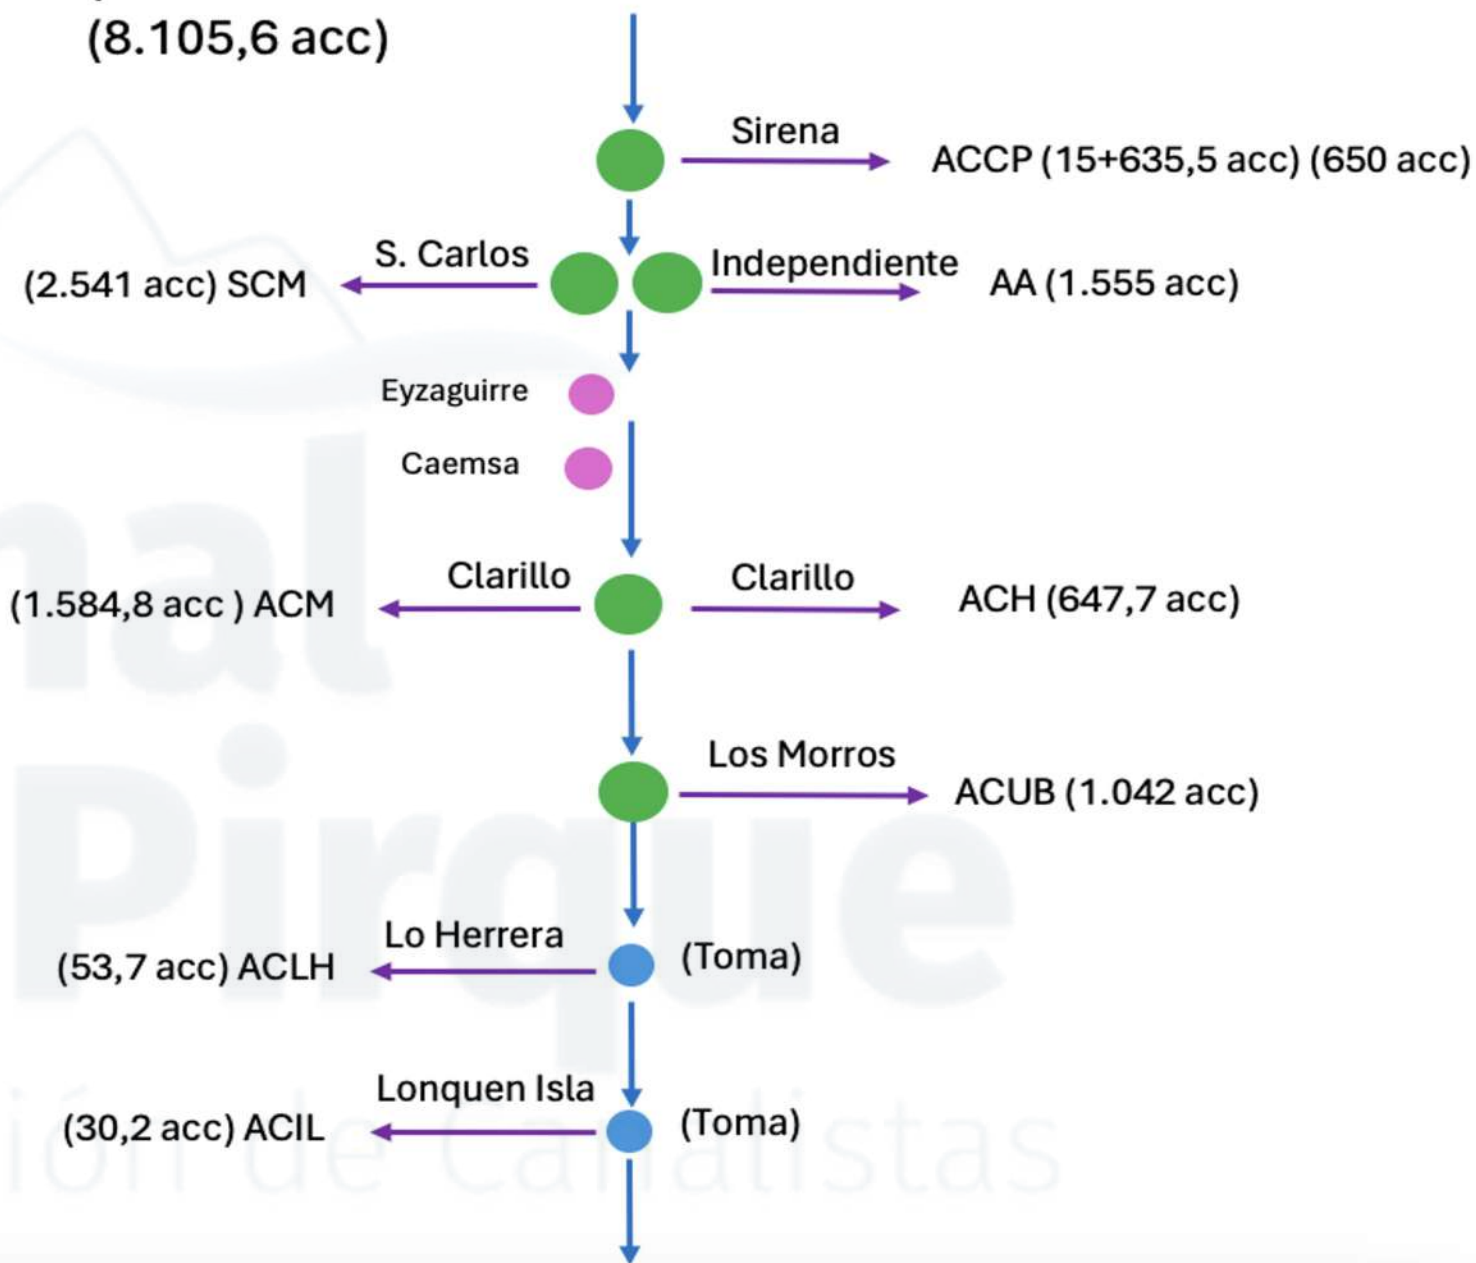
(8.105,6 acc)

Sirena
ACCP (15+635,5 acc) (650 acc)

S. Carlos
(2.541 acc) SCM
Independiente
AA (1.555 acc)

Eyzaguirre

Caemsa

Clarillo
(1.584,8 acc ) ACM
Clarillo
ACH (647,7 acc)

Los Morros
ACUB (1.042 acc)

Lo Herrera
(53,7 acc) ACLH
(Toma)

Lonquen Isla
(30,2 acc) ACIL
(Toma)

nal
Pirque
ión de Canalistas